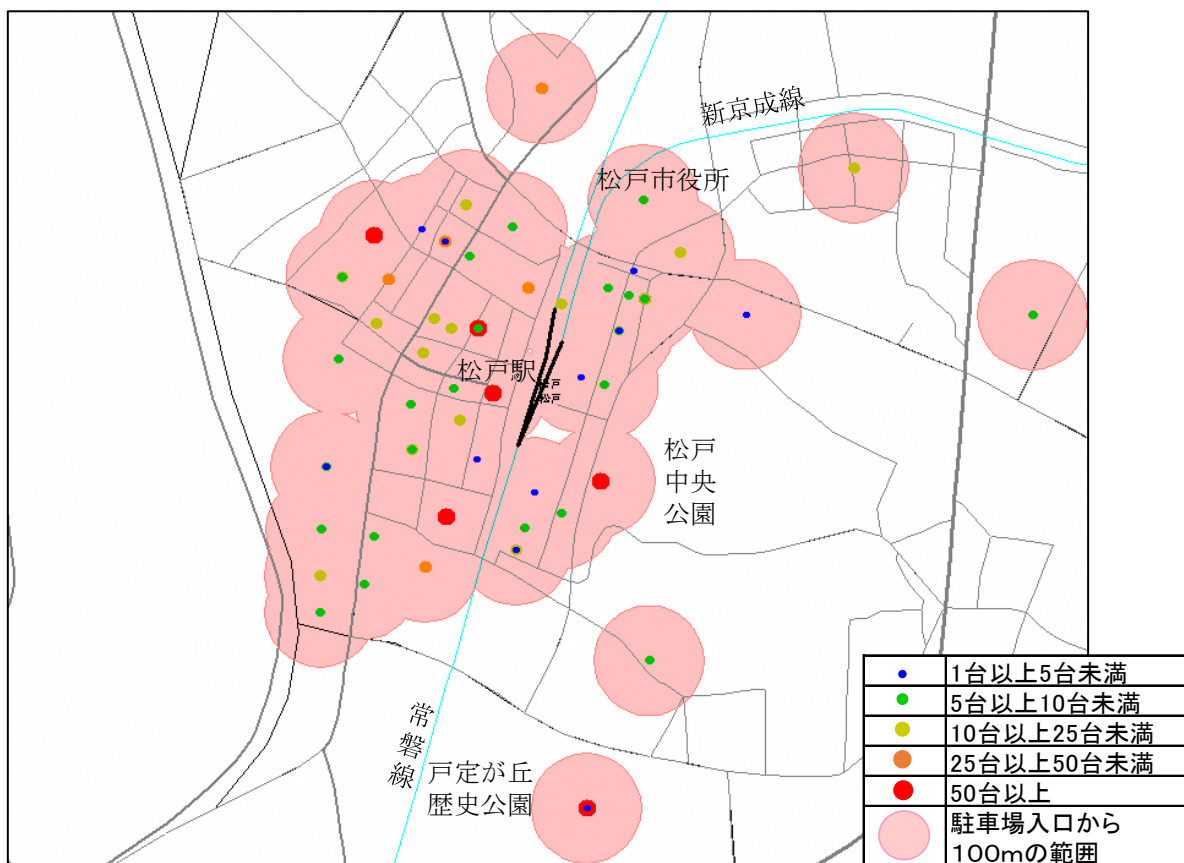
新京成線

松戸市役所

松戸駅

松戸
松戸

松戸
中央
公園

常
磐
線

戸定が丘
歴史公園

| | |
|---|---|
| | 1台以上5台未満 |
| | 5台以上10台未満 |
| | 10台以上25台未満 |
| | 25台以上50台未満 |
| | 50台以上 |
| | 駐車場入口から100mの範囲 |